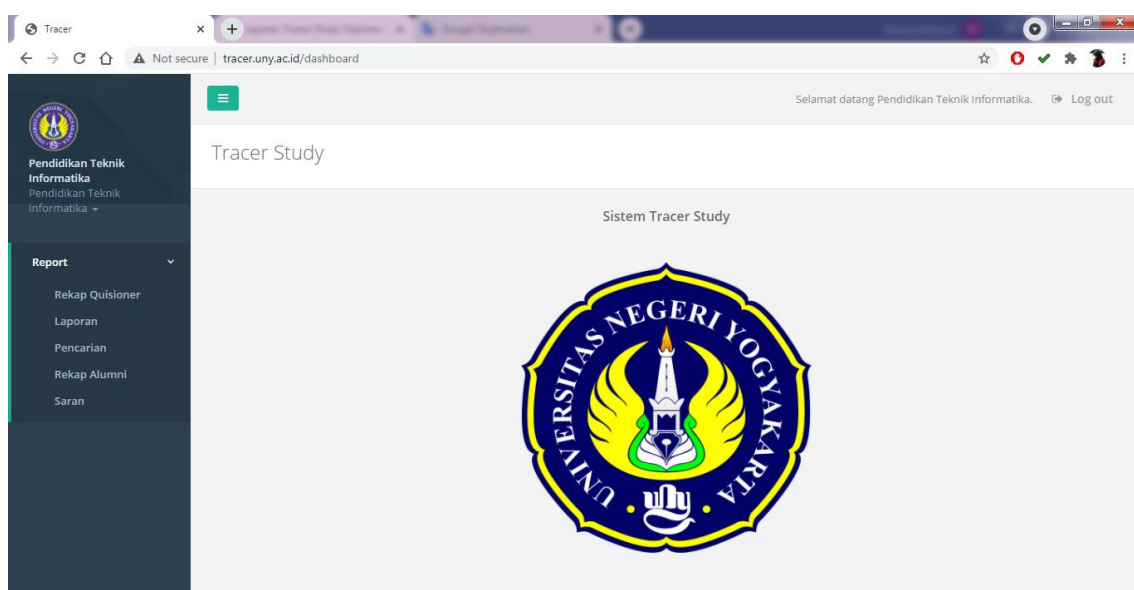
Tracer
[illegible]
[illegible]

Not secure | tracer.uny.ac.id/dashboard

Selamat datang Pendidikan Teknik Informatika. Log out

Pendidikan Teknik Informatika
Pendidikan Teknik Informatika

Report
Rekap Quisioner
Laporan
Pencarian
Rekap Alumni
Saran

Tracer Study

Sistem Tracer Study

UNIVERSITAS NEGERI YOGYAKARTA
uny